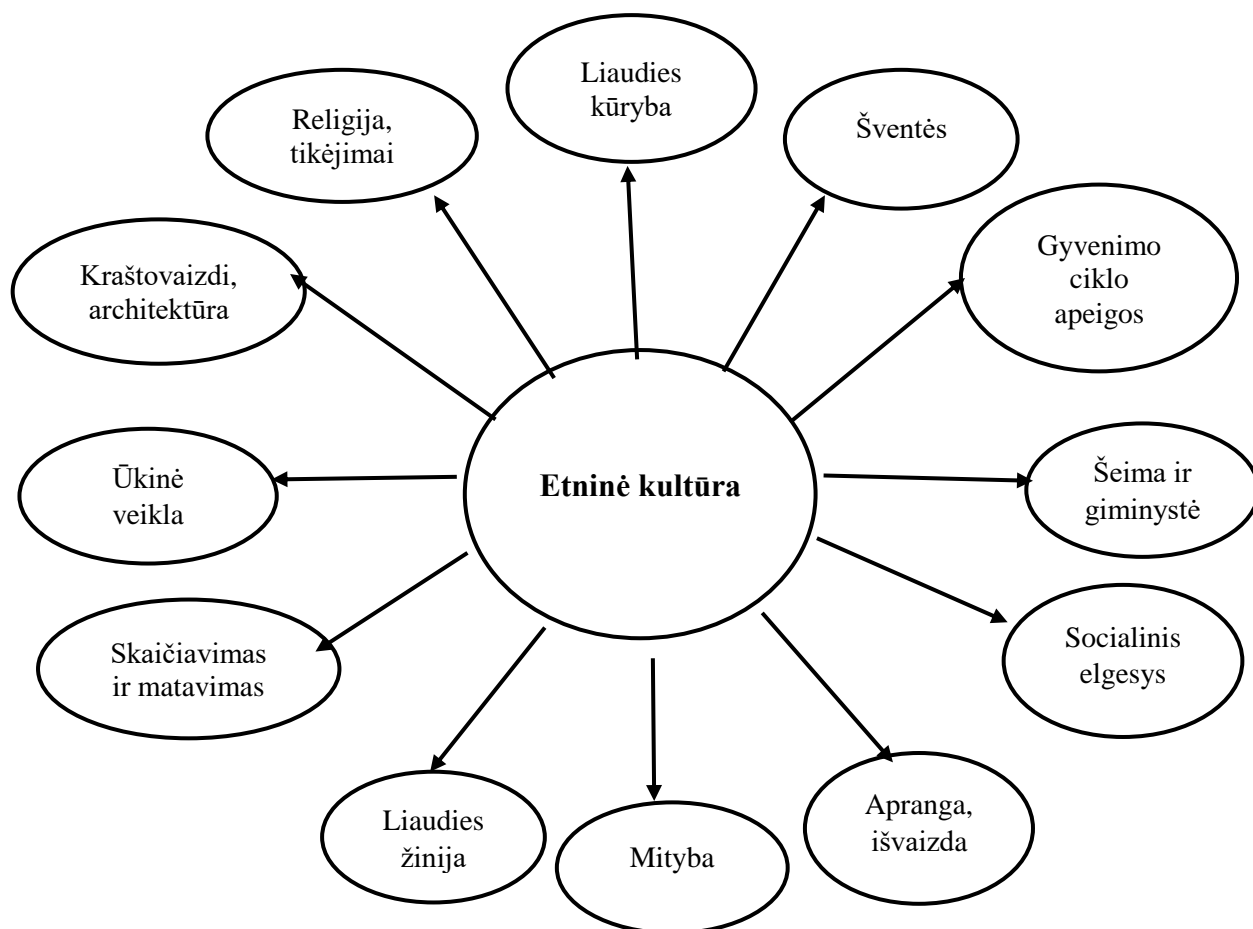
Etninė kultūra

Liaudies kūryba

Religija, tikėjimai

Šventės

Kraštovaizdi, architektūra

Gyvenimo ciklo apeigos

Ūkinė veikla

Šeima ir giminystė

Skaičiavimas ir matavimas

Socialinis elgesys

Liaudies žinija

Mityba

Apranga, išvaizda